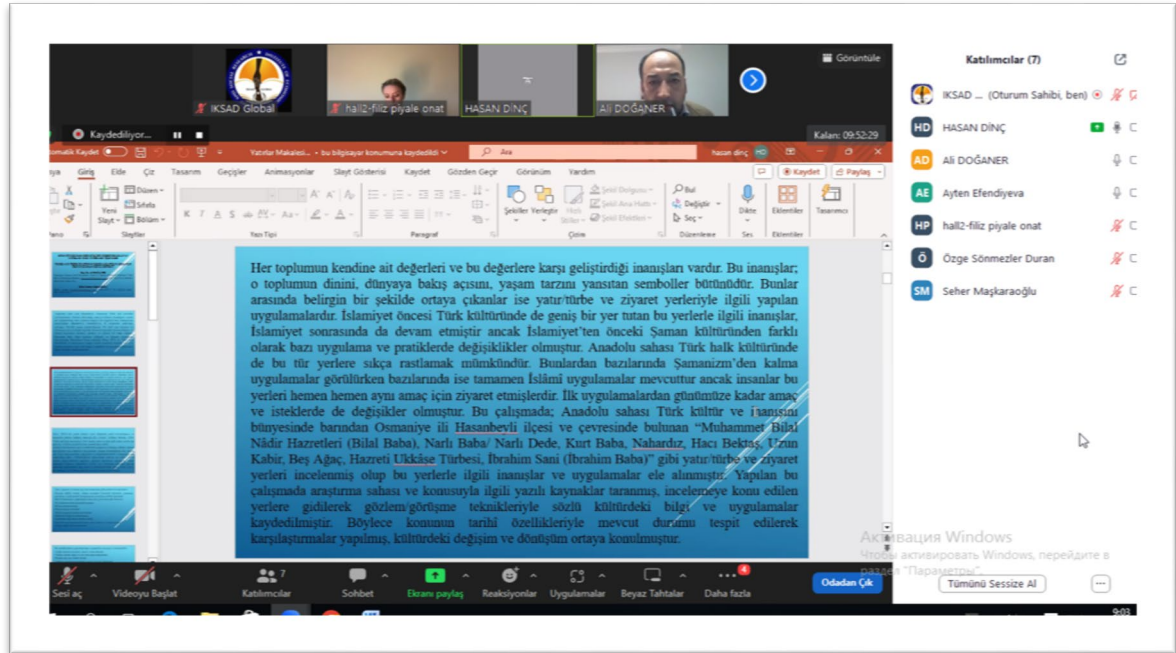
Görüntüle

IKSAD Global
hall2-filiz piyale onat
HASAN DİNÇ
Ali DOĞANER

Kaydediliyor...

Kalan: 09:52:29

Yatırlar Makalesi... • bu bilgisayar konumuna kaydedildi
Ara
hasan dinç

Giriş Ekle Çiz Tasarım Geçişler Animasyonlar Slayt Gösterisi Kaydet Gözden Geçir Görünüm Yardım
Kaydet Paylaş

Yeni Slayt Düzen Sıfırla Bölüm
Slaytlar
Yazı Tipi
Paragraf
Şekiller Yerleştir
Çizim
Bul Değiştir Seç
Düzenleme
Dikte
Ses
Eklentiler
Eklentiler
Tasarımcı

Her toplumun kendine ait değerleri ve bu değerlere karşı geliştirdiği inanışları vardır. Bu inanışlar; o toplumun dinini, dünyaya bakış açısını, yaşam tarzını yansıtan semboller bütünüdür. Bunlar arasında belirgin bir şekilde ortaya çıkanlar ise yatır/türbe ve ziyaret yerleriyle ilgili yapılan uygulamalardır. İslamiyet öncesi Türk kültüründe de geniş bir yer tutan bu yerlerle ilgili inanışlar, İslamiyet sonrasında da devam etmiştir ancak İslamiyet'ten önceki Şaman kültüründen farklı olarak bazı uygulama ve pratiklerde değişiklikler olmuştur. Anadolu sahası Türk halk kültüründe de bu tür yerlere sıkça rastlamak mümkündür. Bunlardan bazılarında Şamanizm'den kalma uygulamalar görülürken bazılarında ise tamamen İslâmî uygulamalar mevcuttur ancak insanlar bu yerleri hemen hemen aynı amaç için ziyaret etmişlerdir. İlk uygulamalardan günümüze kadar amaç ve isteklerde de değişikler olmuştur. Bu çalışmada; Anadolu sahası Türk kültür ve inanışını bünyesinde barından Osmaniye ili Hasanbeyli ilçesi ve çevresinde bulunan "Muhammet Bilal Nâdir Hazretleri (Bilal Baba), Narlı Baba/ Narlı Dede, Kurt Baba, Nahardız, Hacı Bektaş, Uzun Kabir, Beş Ağaç, Hazreti Ukkâşe Türbesi, İbrahim Sani (İbrahim Baba)" gibi yatır/türbe ve ziyaret yerleri incelenmiş olup bu yerlerle ilgili inanışlar ve uygulamalar ele alınmıştır. Yapılan bu çalışmada araştırma sahası ve konusuyla ilgili yazılı kaynaklar taranmış, incelemeye konu edilen yerlere gidilerek gözlem/görüşme teknikleriyle sözlü kültürdeki bilgi ve uygulamalar kaydedilmiştir. Böylece konunun tarihi özellikleriyle mevcut durumu tespit edilerek karşılaştırmalar yapılmış, kültürdeki değişim ve dönüşüm ortaya konulmuştur.

Katılımcılar (7)
IKSAD ... (Oturum Sahibi, ben)
HD HASAN DİNÇ
AD Ali DOĞANER
AE Ayten Efendiyeva
HP hall2-filiz piyale onat
Ö Özge Sönmezler Duran
SM Seher Maşkaraoğlu

Активация Windows
Чтобы активировать Windows, перейдите в раздел "Параметры".

Tümünü Sessize Al

Sesi aç
Videoyu Başlat
7 Katılımcılar
Sohbet
Ekranı paylaş
Reaksiyonlar
Uygulamalar
Beyaz Tahtalar
4 Daha fazla
Odadan Çık
9:03